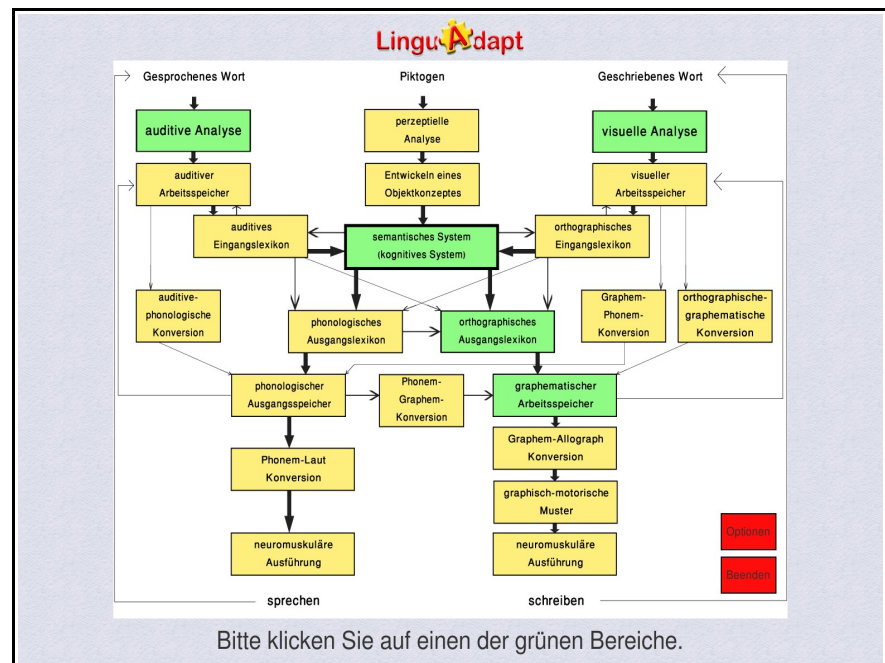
LinguAdapt

Gesprochenes Wort

Piktogen

Geschriebenes Wort

auditive Analyse

perzeptielle Analyse

visuelle Analyse

auditiver Arbeitsspeicher

Entwickeln eines Objektkonzeptes

visueller Arbeitsspeicher

auditives Eingangslexikon

semantisches System (kognitives System)

orthographisches Eingangslexikon

auditive-phonologische Konversion

phonologisches Ausgangslexikon

orthographisches Ausgangslexikon

Graphem-Phonem-Konversion

orthographische-graphematische Konversion

phonologischer Ausgangsspeicher

Phonem-Graphem-Konversion

graphematischer Arbeitsspeicher

Graphem-Allograph Konversion

Phonem-Laut Konversion

graphisch-motorische Muster

neuromuskuläre Ausführung

neuromuskuläre Ausführung

Optionen

Beenden

sprechen

schreiben

Bitte klicken Sie auf einen der grünen Bereiche.